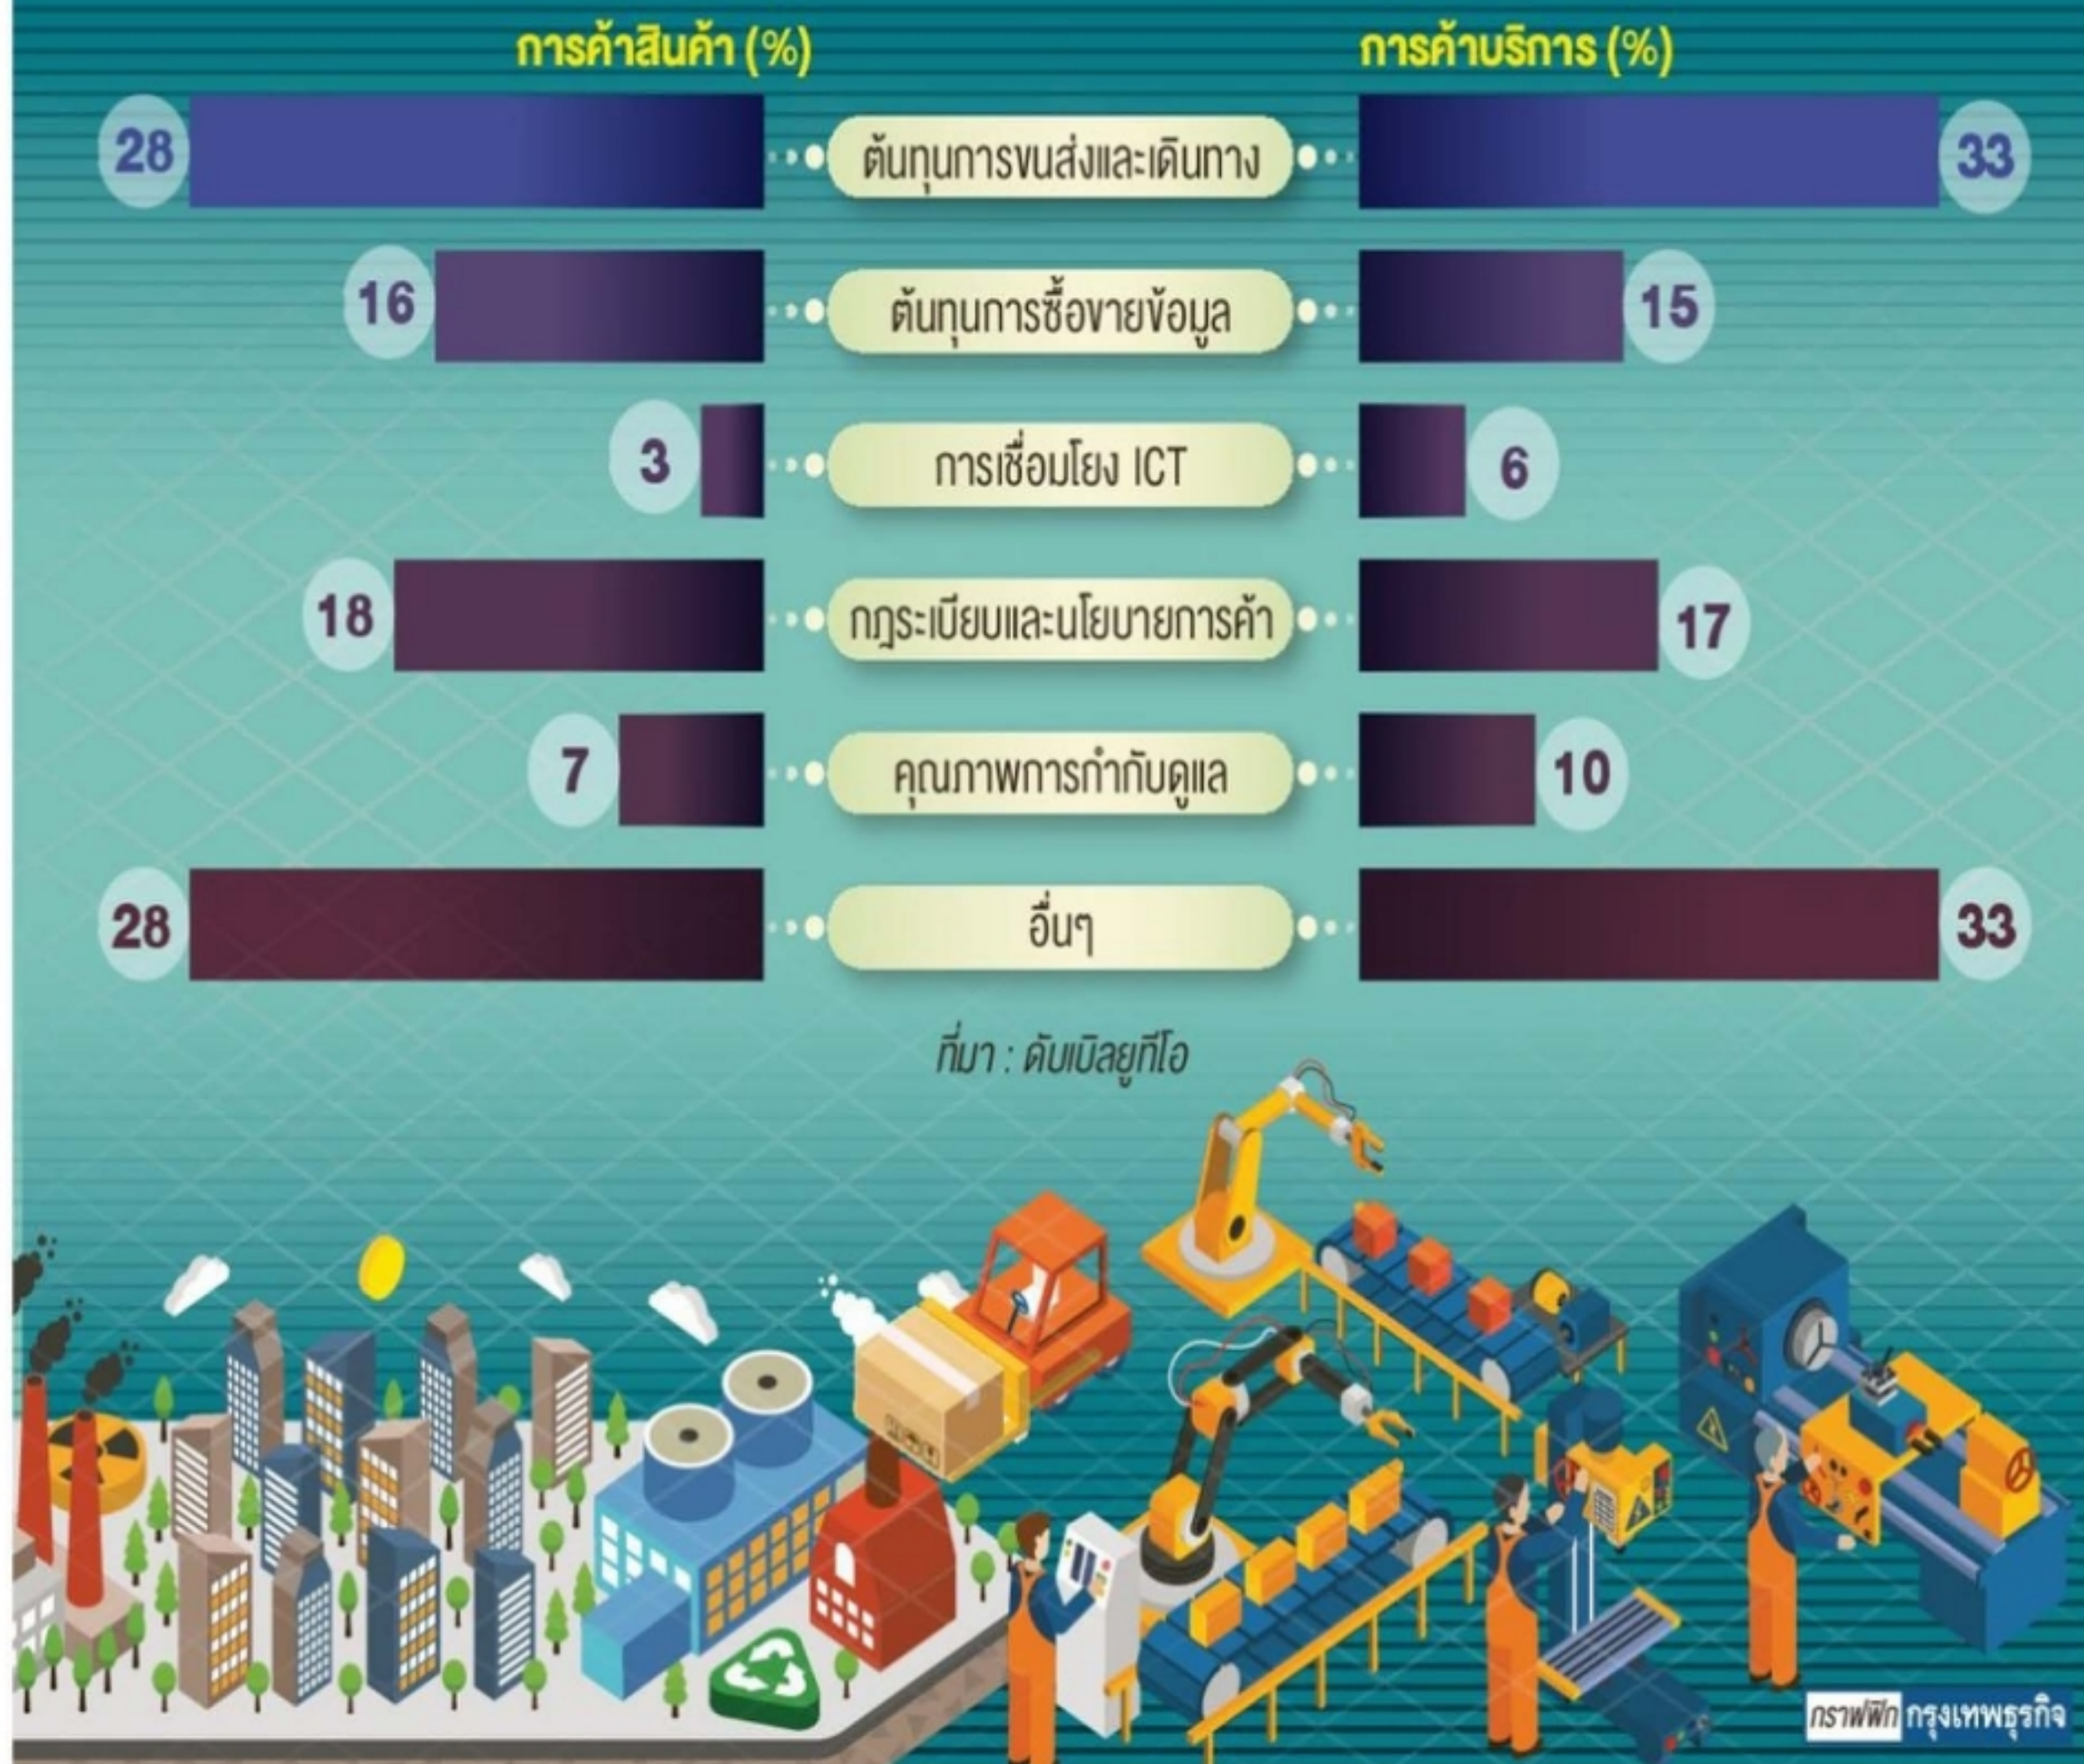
การค้าสินค้า (%)

การค้าบริการ (%)

| การค้าสินค้า (%) | | การค้าบริการ (%) |
|---|---|---|
| 28 | ต้นทุนการขนส่งและเดินทาง | 33 |
| 16 | ต้นทุนการซื้อขายข้อมูล | 15 |
| 3 | การเชื่อมโยง ICT | 6 |
| 18 | กฎระเบียบและนโยบายการค้า | 17 |
| 7 | คุณภาพการกำกับดูแล | 10 |
| 28 | อื่นๆ | 33 |

ที่มา : ดับเบิลยูทีโอ

กราฟฟิก กรุงเทพธุรกิจ